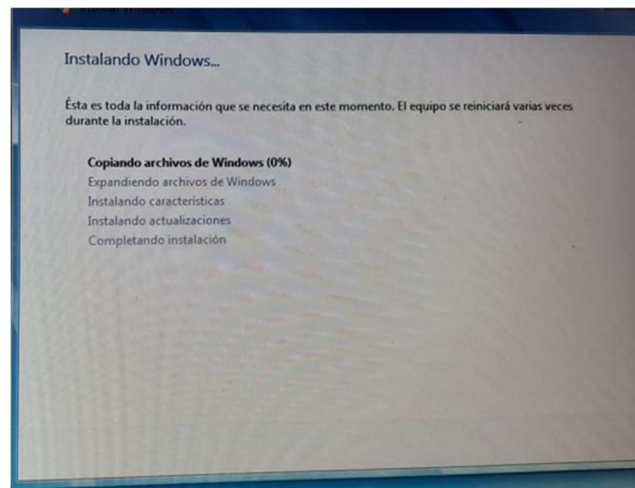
Instalando Windows...

Ésta es toda la información que se necesita en este momento. El equipo se reiniciará varias veces durante la instalación.

Copiando archivos de Windows (0%)
Expandiendo archivos de Windows
Instalando características
Instalando actualizaciones
Completando instalación